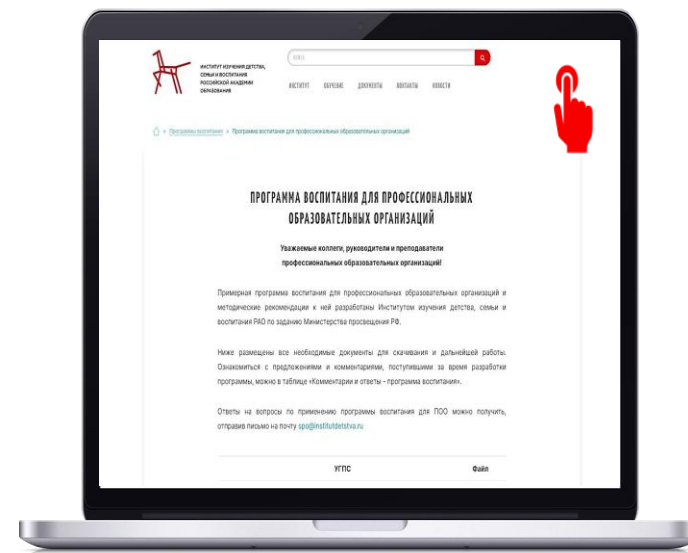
ИНСТИТУТ ИЗУЧЕНИЯ ДЕТСТВА, СЕМЬИ И ВОСПИТАНИЯ РОССИЙСКОЙ АКАДЕМИИ ОБРАЗОВАНИЯ

Поиск

ИНСТИТУТ ОБУЧЕНИЕ ДОКУМЕНТЫ КОНТАКТЫ НОВОСТИ

> Программы воспитания > Программа воспитания для профессиональных образовательных организаций

ПРОГРАММА ВОСПИТАНИЯ ДЛЯ ПРОФЕССИОНАЛЬНЫХ ОБРАЗОВАТЕЛЬНЫХ ОРГАНИЗАЦИЙ

Уважаемые коллеги, руководители и преподаватели профессиональных образовательных организаций!

Примерная программа воспитания для профессиональных образовательных организаций и методические рекомендации к ней разработаны Институтом изучения детства, семьи и воспитания РАО по заданию Министерства просвещения РФ.

Ниже размещены все необходимые документы для скачивания и дальнейшей работы. Ознакомиться с предложениями и комментариями, поступившими за время разработки программы, можно в таблице «Комментарии и ответы - программа воспитания».

Ответы на вопросы по применению программы воспитания для ПОО можно получить, отправив письмо на почту spo@institutdetstva.ru

| УГПС | Файл |
|---|---|